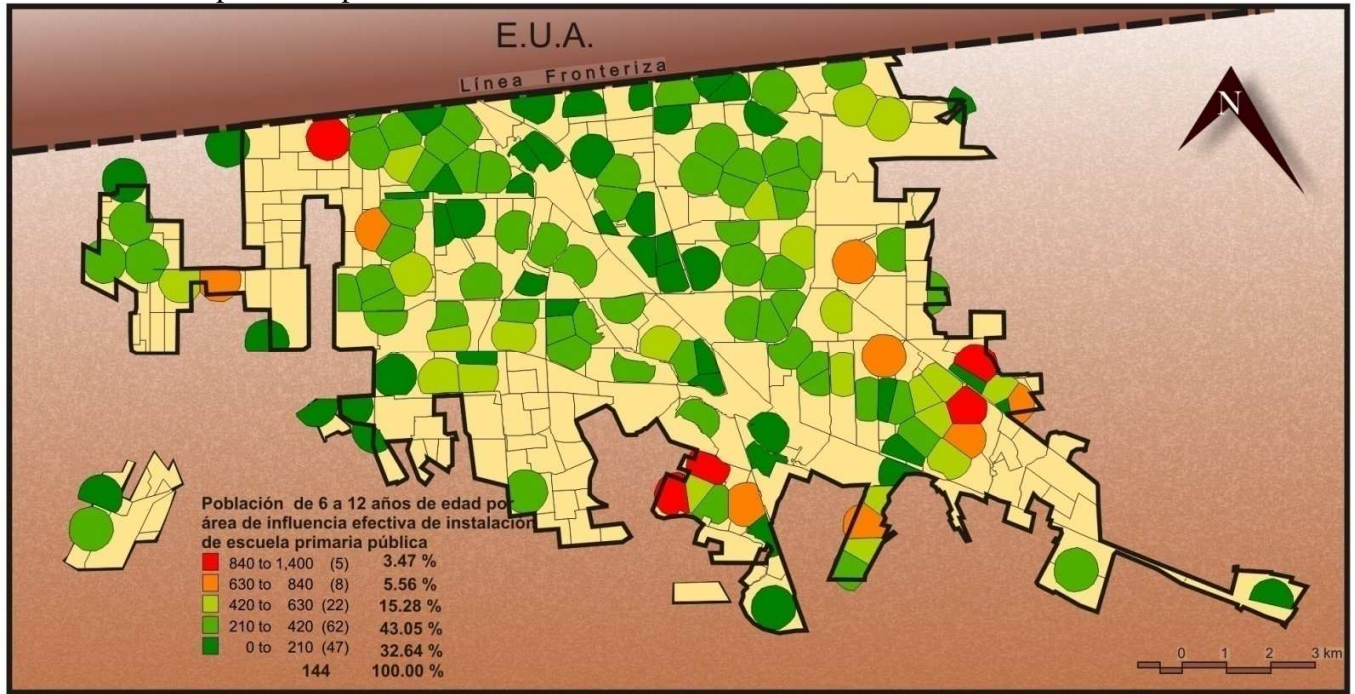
E.U.A.

Línea Fronteriza

N

Población de 6 a 12 años de edad por área de influencia efectiva de instalación de escuela primaria pública

| | | |
|---|---|---|
| 840 to 1,400 | (5) | 3.47 % |
| 630 to 840 | (8) | 5.56 % |
| 420 to 630 | (22) | 15.28 % |
| 210 to 420 | (62) | 43.05 % |
| 0 to 210 | (47) | 32.64 % |
| | 144 | 100.00 % |

0 1 2 3 km